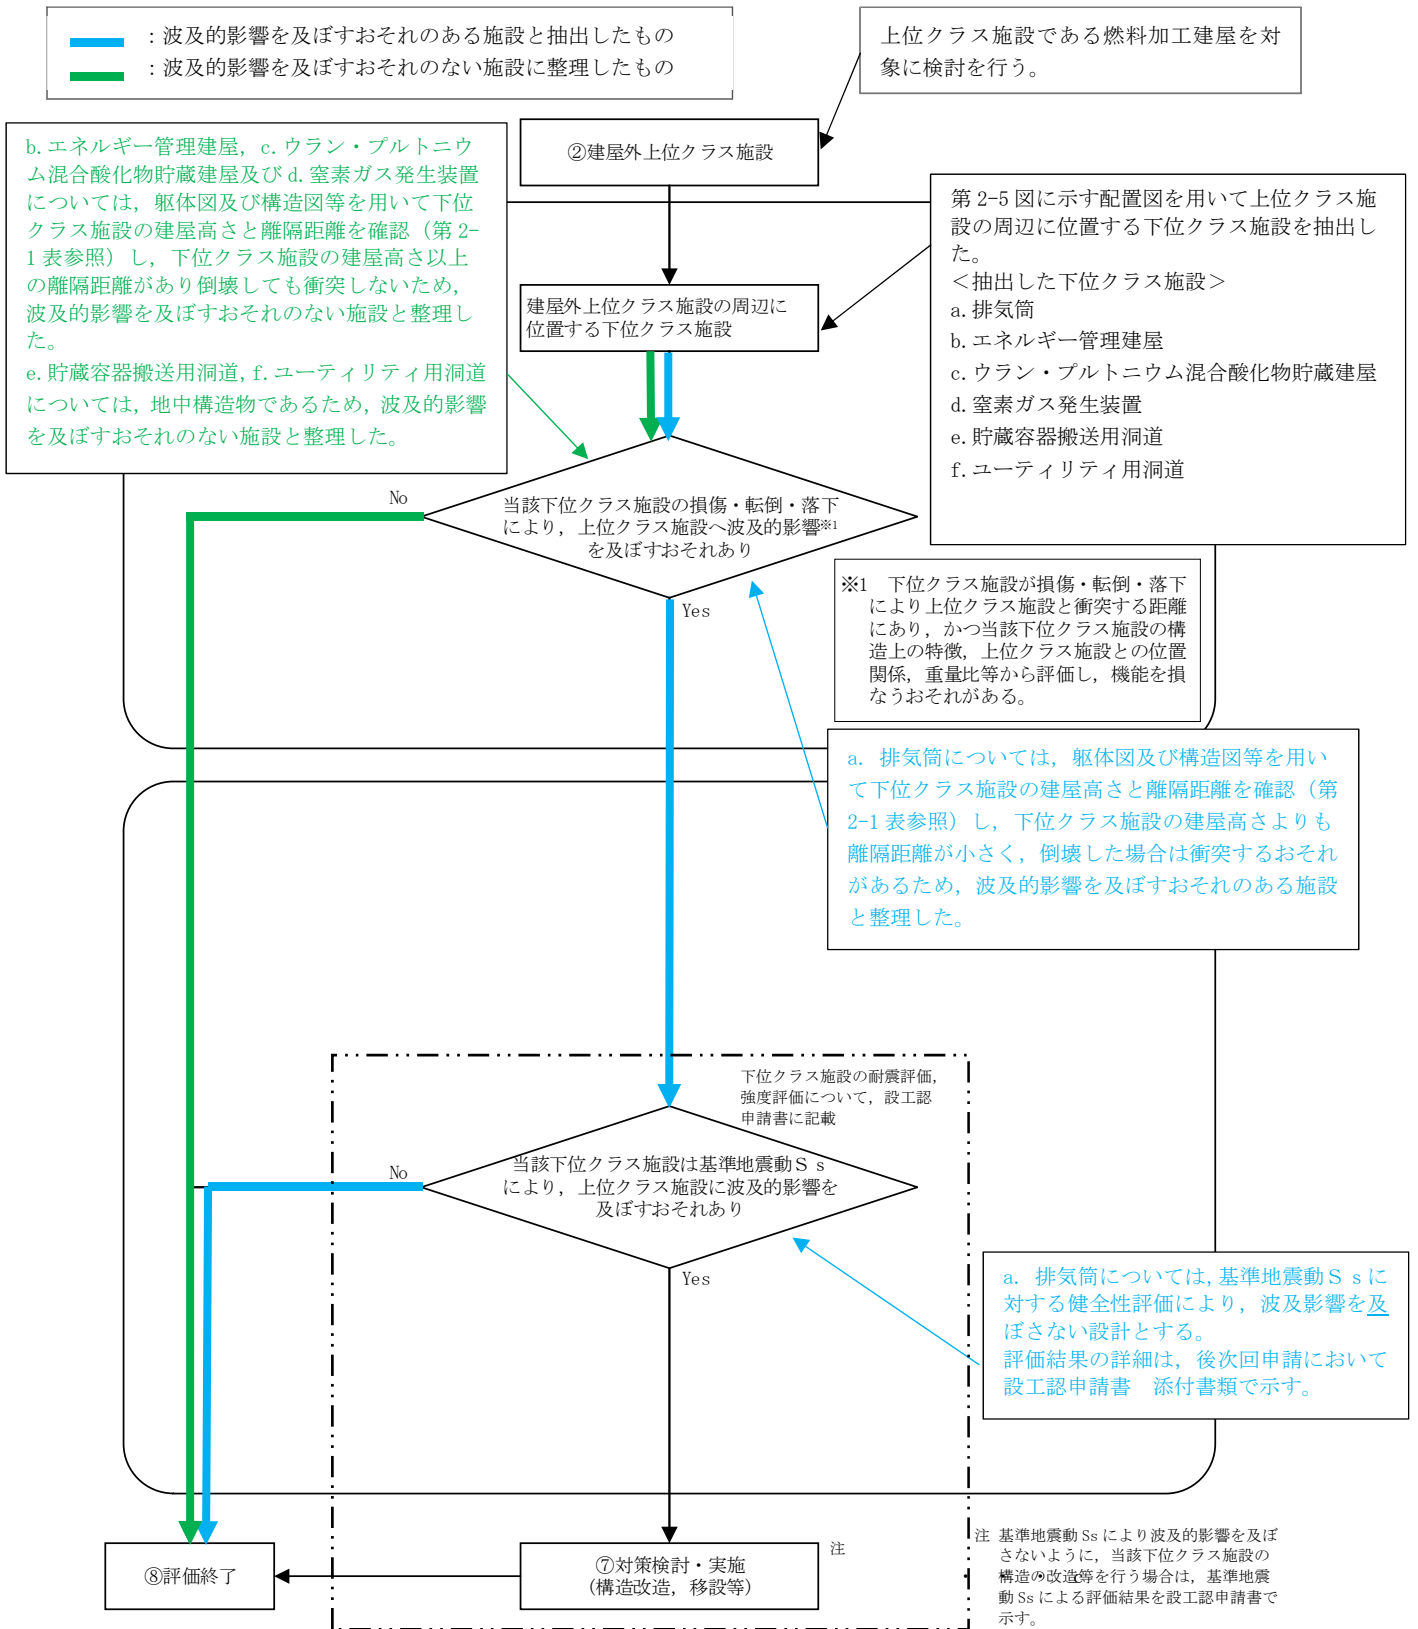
：波及的影響を及ぼすおそれのある施設と抽出したもの
：波及的影響を及ぼすおそれのない施設に整理したもの

上位クラス施設である燃料加工建屋を対象に検討を行う。

b. エネルギー管理建屋，c. ウラン・プルトニウム混合酸化物貯蔵建屋及び d. 窒素ガス発生装置については，躯体図及び構造図等を用いて下位クラス施設の建屋高さと離隔距離を確認（第 2-1 表参照）し，下位クラス施設の建屋高さ以上の離隔距離があり倒壊しても衝突しないため，波及的影響を及ぼすおそれのない施設と整理した。
e. 貯蔵容器搬送用洞道，f. ユーティリティ用洞道については，地中構造物であるため，波及的影響を及ぼすおそれのない施設と整理した。

②建屋外上位クラス施設

第 2-5 図に示す配置図を用いて上位クラス施設の周辺に位置する下位クラス施設を抽出した。
＜抽出した下位クラス施設＞
a. 排気筒
b. エネルギー管理建屋
c. ウラン・プルトニウム混合酸化物貯蔵建屋
d. 窒素ガス発生装置
e. 貯蔵容器搬送用洞道
f. ユーティリティ用洞道

建屋外上位クラス施設の周辺に位置する下位クラス施設

No

当該下位クラス施設の損傷・転倒・落下により，上位クラス施設へ波及的影響※1を及ぼすおそれあり

Yes

※1　下位クラス施設が損傷・転倒・落下により上位クラス施設と衝突する距離にあり，かつ当該下位クラス施設の構造上の特徴，上位クラス施設との位置関係，重量比等から評価し，機能を損なうおそれがある。

a. 排気筒については，躯体図及び構造図等を用いて下位クラス施設の建屋高さと離隔距離を確認（第 2-1 表参照）し，下位クラス施設の建屋高さよりも離隔距離が小さく，倒壊した場合は衝突するおそれがあるため，波及的影響を及ぼすおそれのある施設と整理した。

下位クラス施設の耐震評価，強度評価について，設工認申請書に記載

No

当該下位クラス施設は基準地震動Ｓｓにより，上位クラス施設に波及的影響を及ぼすおそれあり

Yes

a. 排気筒については，基準地震動Ｓｓに対する健全性評価により，波及影響を及ぼさない設計とする。
評価結果の詳細は，後次回申請において設工認申請書　添付書類で示す。

⑧評価終了

⑦対策検討・実施
（構造改造，移設等）

注

注　基準地震動 Ss により波及的影響を及ぼさないように，当該下位クラス施設の構造の改造等を行う場合は，基準地震動 Ss による評価結果を設工認申請書で示す。